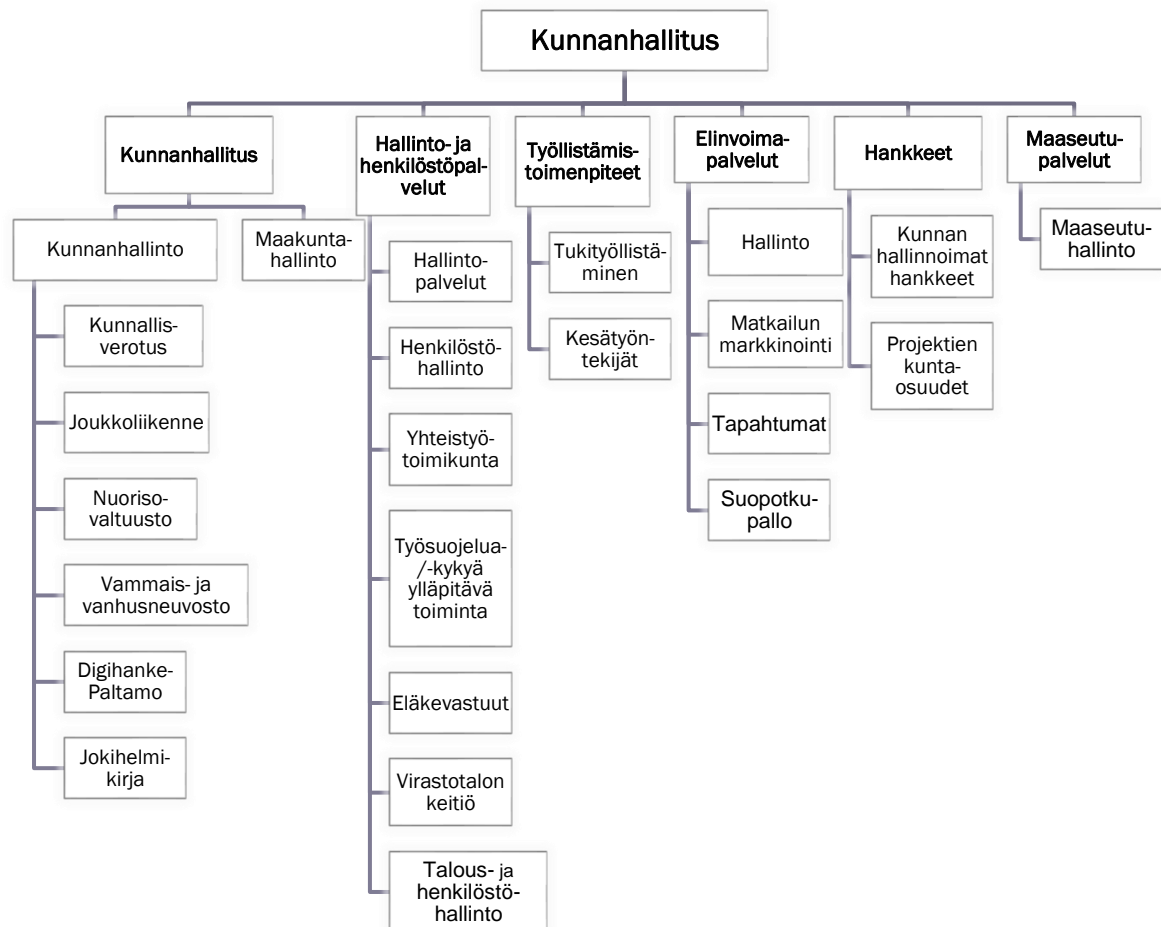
Kunnanhallitus

Kunnanhallitus

Kunnanhallinto

Kunnallisverotus

Joukkoliikenne

Nuorisovaltuusto

Vammais- ja vanhusneuvosto

Digihanke-Paltamo

Jokihelmikirja

Maakuntahallinto

Hallinto- ja henkilöstöpalvelut

Hallintopalvelut

Henkilöstöhallinto

Yhteistyötoimikunta

Työsuojelua- /-kykyä ylläpitävä toiminta

Eläkevastuut

Virastotalon keitiö

Talous- ja henkilöstöhallinto

Työllistämistoimenpiteet

Tukityöllistäminen

Kesätyöntekijät

Elinvoimapalvelut

Hallinto

Matkailun markkinointi

Tapahtumat

Suopotkupallo

Hankkeet

Kunnan hallinnoimat hankkeet

Projektien kuntaosuudet

Maaseutupalvelut

Maaseutuhallinto